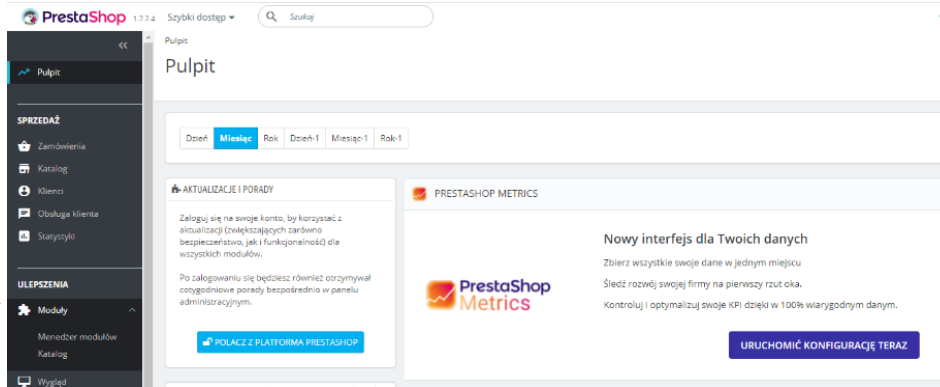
PrestaShop 1.7.7.4 Szybki dostęp Szukaj

Pulpit

SPRZEDAŻ

Zamówienia

Katalog

Klienci

Obsługa klienta

Statystyki

ULEPSZENIA

Moduły

Menedżer modułów

Katalog

Wygląd

Pulpit

Pulpit

Dzień Miesiąc Rok Dzień-1 Miesiąc-1 Rok-1

AKTUALIZACJE I PORADY

Zaloguj się na swoje konto, by korzystać z aktualizacji (zwiększających zarówno bezpieczeństwo, jak i funkcjonalność) dla wszystkich modułów.

Po zalogowaniu się będziesz również otrzymywał cotygodniowe porady bezpośrednio w panelu administracyjnym.

POŁĄCZ Z PLATFORMA PRESTASHOP

PRESTASHOP METRICS

PrestaShop Metrics

Nowy interfejs dla Twoich danych

Zbierz wszystkie swoje dane w jednym miejscu

Śledź rozwój swojej firmy na pierwszy rzut oka.

Kontroluj i optymalizuj swoje KPI dzięki w 100% wiarygodnym danym.

URUCHOMIĆ KONFIGURACJĘ TERAZ